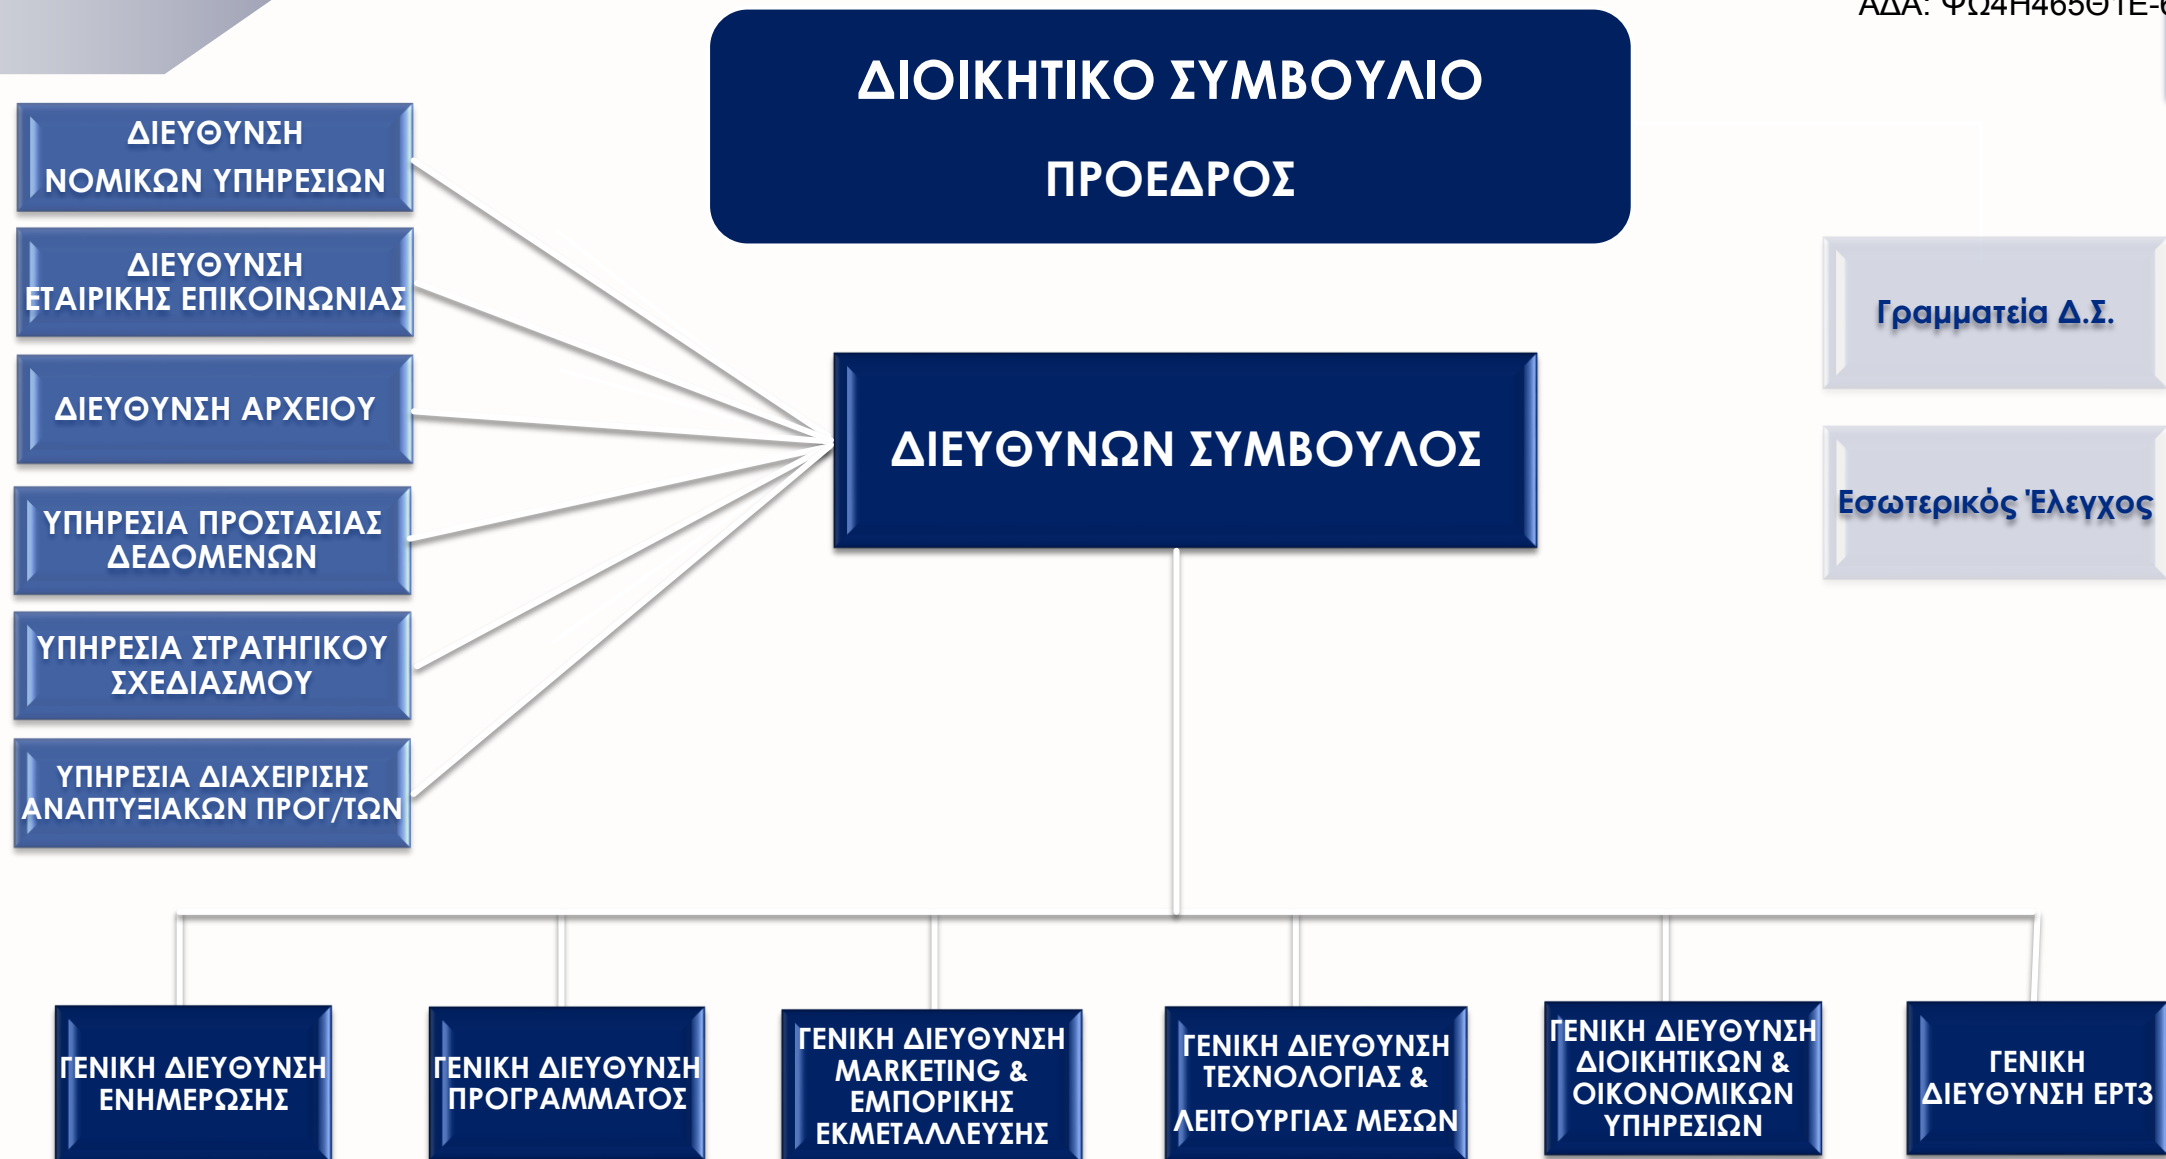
ΑΔΑ: ΨΩ4Η465ΘΤΕ-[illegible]

ΔΙΟΙΚΗΤΙΚΟ ΣΥΜΒΟΥΛΙΟ

ΠΡΟΕΔΡΟΣ

ΔΙΕΥΘΥΝΣΗ ΝΟΜΙΚΩΝ ΥΠΗΡΕΣΙΩΝ

ΔΙΕΥΘΥΝΣΗ ΕΤΑΙΡΙΚΗΣ ΕΠΙΚΟΙΝΩΝΙΑΣ

ΔΙΕΥΘΥΝΣΗ ΑΡΧΕΙΟΥ

ΥΠΗΡΕΣΙΑ ΠΡΟΣΤΑΣΙΑΣ ΔΕΔΟΜΕΝΩΝ

ΥΠΗΡΕΣΙΑ ΣΤΡΑΤΗΓΙΚΟΥ ΣΧΕΔΙΑΣΜΟΥ

ΥΠΗΡΕΣΙΑ ΔΙΑΧΕΙΡΙΣΗΣ ΑΝΑΠΤΥΞΙΑΚΩΝ ΠΡΟΓ/ΤΩΝ

ΔΙΕΥΘΥΝΩΝ ΣΥΜΒΟΥΛΟΣ

Γραμματεία Δ.Σ.

Εσωτερικός Έλεγχος

ΓΕΝΙΚΗ ΔΙΕΥΘΥΝΣΗ ΕΝΗΜΕΡΩΣΗΣ

ΓΕΝΙΚΗ ΔΙΕΥΘΥΝΣΗ ΠΡΟΓΡΑΜΜΑΤΟΣ

ΓΕΝΙΚΗ ΔΙΕΥΘΥΝΣΗ MARKETING & ΕΜΠΟΡΙΚΗΣ ΕΚΜΕΤΑΛΛΕΥΣΗΣ

ΓΕΝΙΚΗ ΔΙΕΥΘΥΝΣΗ ΤΕΧΝΟΛΟΓΙΑΣ & ΛΕΙΤΟΥΡΓΙΑΣ ΜΕΣΩΝ

ΓΕΝΙΚΗ ΔΙΕΥΘΥΝΣΗ ΔΙΟΙΚΗΤΙΚΩΝ & ΟΙΚΟΝΟΜΙΚΩΝ ΥΠΗΡΕΣΙΩΝ

ΓΕΝΙΚΗ ΔΙΕΥΘΥΝΣΗ ΕΡΤ3